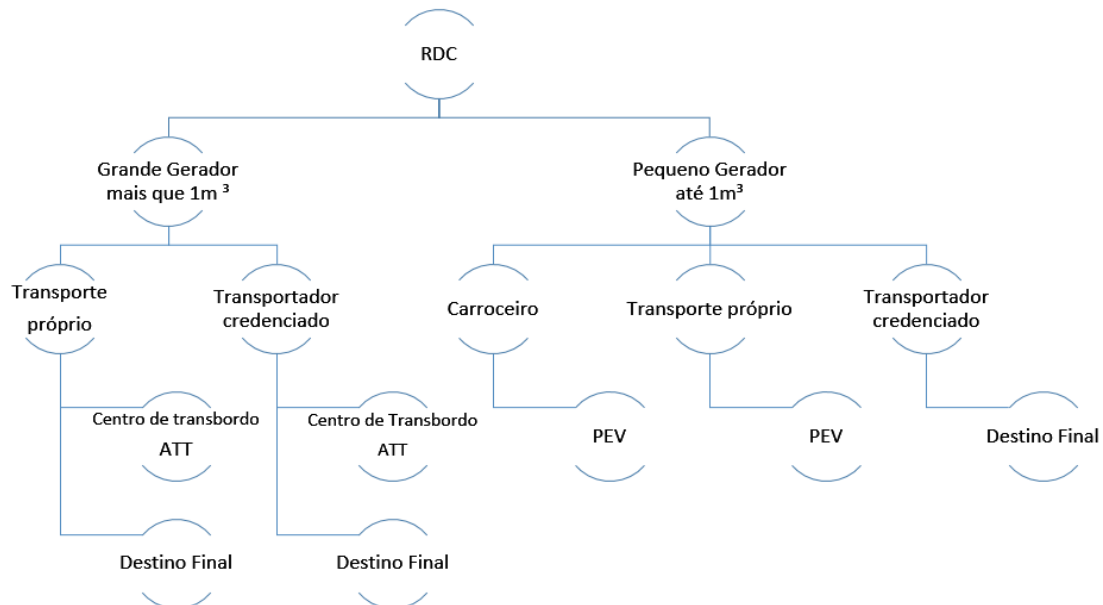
RDC

Grande Gerador mais que 1m ³

Pequeno Gerador até 1m³

Transporte próprio

Transportador credenciado

Carroceiro

Transporte próprio

Transportador credenciado

Centro de transbordo ATT

Centro de Transbordo ATT

PEV

PEV

Destino Final

Destino Final

Destino Final